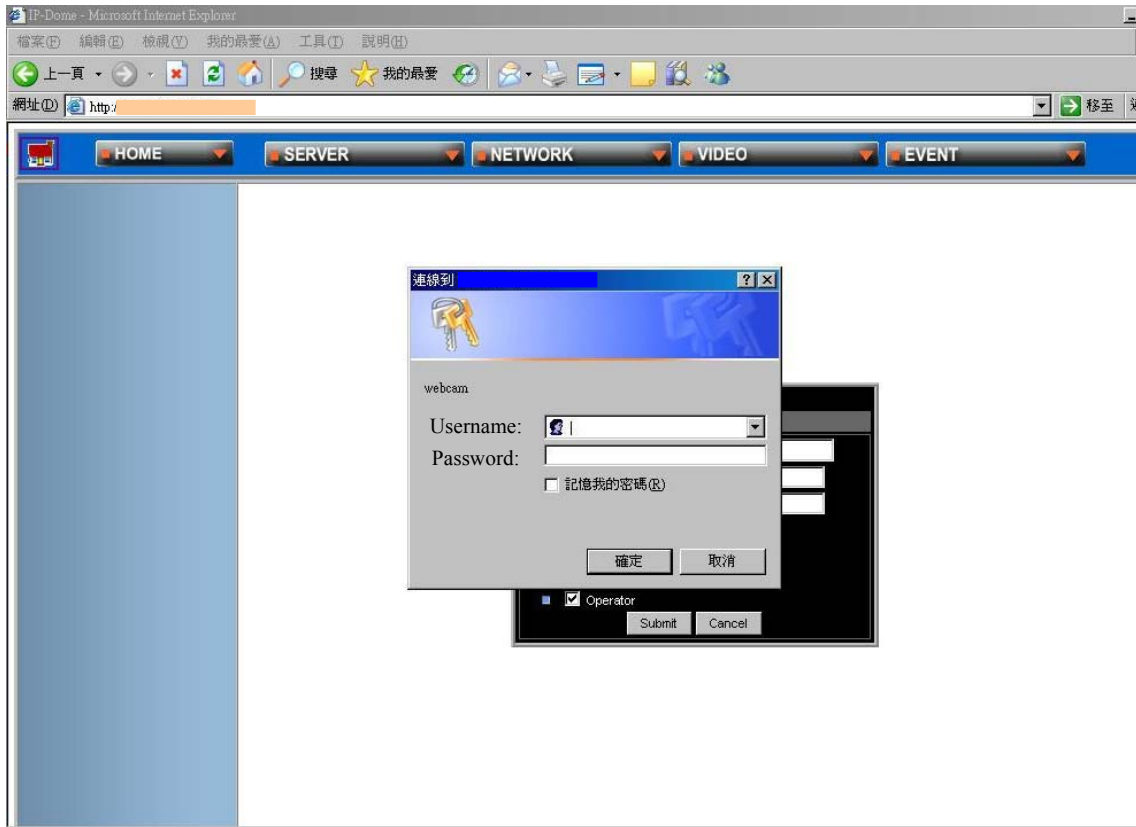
IP-Dome - Microsoft Internet Explorer

檔案(F) 編輯(E) 檢視(V) 我的最愛(A) 工具(T) 說明(H)

上一頁 搜尋 我的最愛

網址(D) http:/

移至

HOME SERVER NETWORK VIDEO EVENT

連線到

webcam

Username:

Password:

記憶我的密碼(R)

確定 取消

Operator

Submit Cancel